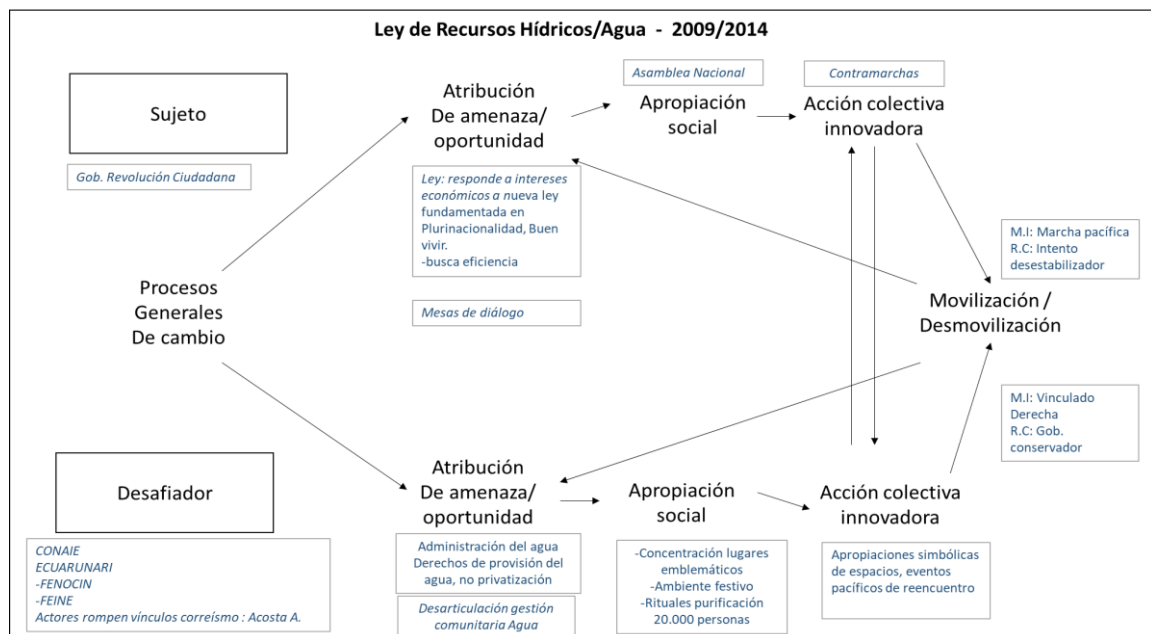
Ley de Recursos Hídricos/Agua - 2009/2014

Sujeto

Gob. Revolución Ciudadana

Atribución De amenaza/ oportunidad

Ley: responde a intereses económicos a nueva ley fundamentada en Plurinacionalidad, Buen vivir.
-busca eficiencia

Mesas de diálogo

Asamblea Nacional

Apropiación social

Contramarchas

Acción colectiva innovadora

M.I: Marcha pacífica
R.C: Intento desestabilizador

Movilización / Desmovilización

M.I: Vinculado Derecha
R.C: Gob. conservador

Procesos Generales De cambio

Desafiador

CONAIE
ECUARUNARI
-FENOCIN
-FEINE
Actores rompen vínculos correísmo : Acosta A.

Atribución De amenaza/ oportunidad

Administración del agua
Derechos de provisión del agua, no privatización

Desarticulación gestión comunitaria Agua

Apropiación social

-Concentración lugares emblemáticos
-Ambiente festivo
-Rituales purificación
20.000 personas

Acción colectiva innovadora

Apropiaciones simbólicas de espacios, eventos pacíficos de reencuentro